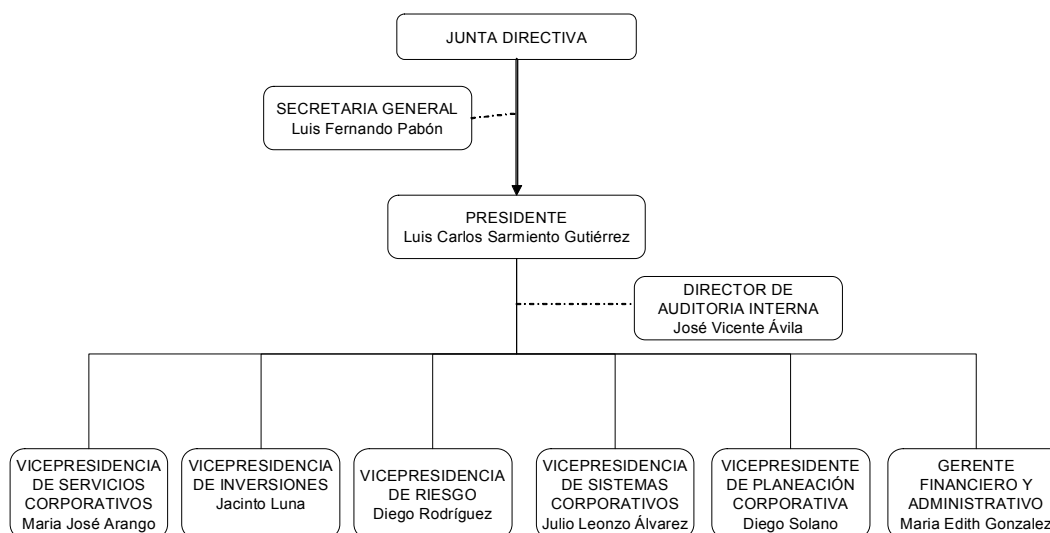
JUNTA DIRECTIVA

SECRETARIA GENERAL
Luis Fernando Pabón

PRESIDENTE
Luis Carlos Sarmiento Gutiérrez

DIRECTOR DE AUDITORIA INTERNA
José Vicente Ávila

VICEPRESIDENCIA DE SERVICIOS CORPORATIVOS
Maria José Arango

VICEPRESIDENCIA DE INVERSIONES
Jacinto Luna

VICEPRESIDENCIA DE RIESGO
Diego Rodríguez

VICEPRESIDENCIA DE SISTEMAS CORPORATIVOS
Julio Leonzo Álvarez

VICEPRESIDENTE DE PLANEACIÓN CORPORATIVA
Diego Solano

GERENTE FINANCIERO Y ADMINISTRATIVO
Maria Edith Gonzalez